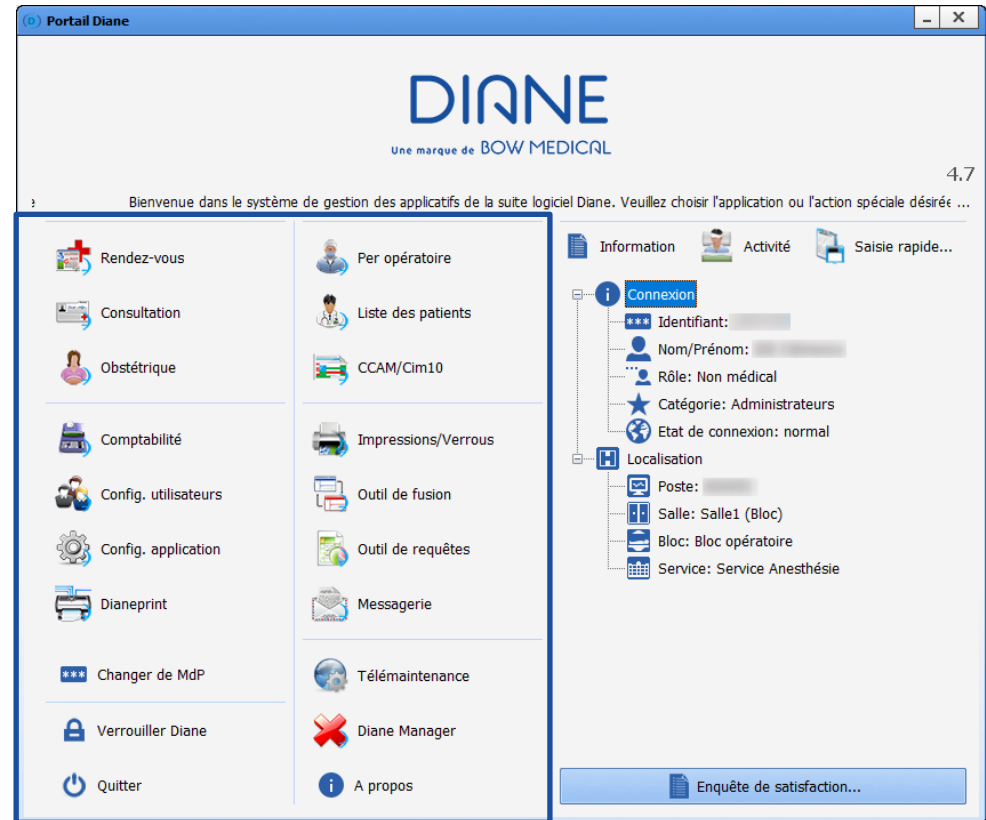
Portail Diane

DIANE
Une marque de BOW MEDICAL

4.7

e Bienvenue dans le système de gestion des applicatifs de la suite logiciel Diane. Veuillez choisir l'application ou l'action spéciale désirée ...

Rendez-vous
Consultation
Obstétrique
Comptabilité
Config. utilisateurs
Config. application
Dianeprint
Changer de MdP
Verrouiller Diane
Quitter

Per opératoire
Liste des patients
CCAM/Cim10
Impressions/Verrous
Outil de fusion
Outil de requêtes
Messagerie
Télémaintenance
Diane Manager
A propos

Information
Activité
Saisie rapide...

Connexion
Identifiant: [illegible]
Nom/Prénom: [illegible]
Rôle: Non médical
Catégorie: Administrateurs
Etat de connexion: normal
Localisation
Poste: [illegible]
Salle: Salle1 (Bloc)
Bloc: Bloc opératoire
Service: Service Anesthésie

Enquête de satisfaction...